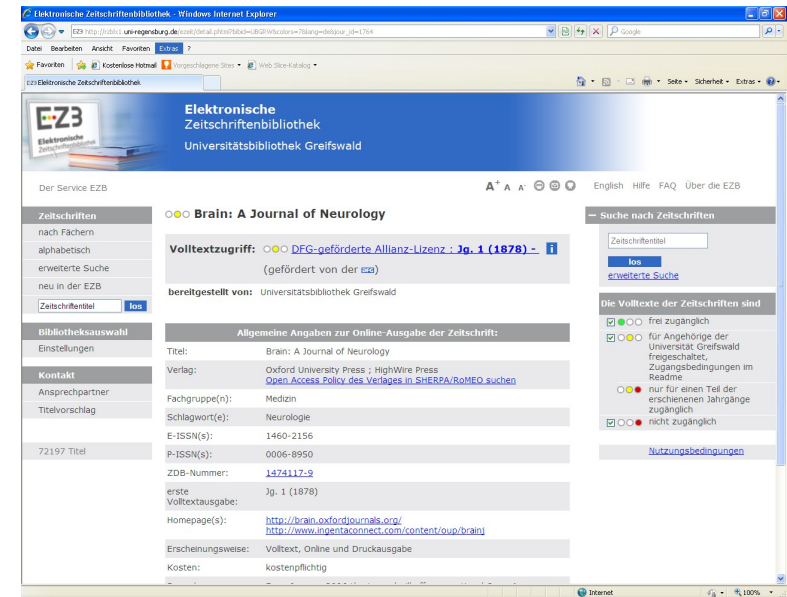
Elektronische Zeitschriftenbibliothek - Windows Internet Explorer

EZB http://rzblx1.uni-regensburg.de/ezeit/detail.phtml?bibid=UBGRW&colors=7&lang=de&jour_id=1764

Google

Datei Bearbeiten Ansicht Favoriten Extras ?

Favoriten | Kostenlose Hotmail | Vorgeschlagene Sites | Web Slice-Katalog

EZB Elektronische Zeitschriftenbibliothek

Seite Sicherheit Extras

EZB Elektronische Zeitschriftenbibliothek

Elektronische Zeitschriftenbibliothek
Universitätsbibliothek Greifswald

Der Service EZB

$A^+$ A $A^-$

English Hilfe FAQ Über die EZB

Zeitschriften
nach Fächern
alphabetisch
erweiterte Suche
neu in der EZB
Zeitschriftentitel los

Bibliotheksauswahl
Einstellungen

Kontakt
Ansprechpartner
Titelvorschlag

72197 Titel

Brain: A Journal of Neurology

Volltextzugriff: DFG-geförderte Allianz-Lizenz : Jg. 1 (1878) - i
(gefördert von der DFG)

bereitgestellt von: Universitätsbibliothek Greifswald

Allgemeine Angaben zur Online-Ausgabe der Zeitschrift:

| Titel: | Brain: A Journal of Neurology |
|---|---|
| Verlag: | Oxford University Press ; HighWire Press<br>Open Access Policy des Verlages in SHERPA/RoMEO suchen |
| Fachgruppe(n): | Medizin |
| Schlagwort(e): | Neurologie |
| E-ISSN(s): | 1460-2156 |
| P-ISSN(s): | 0006-8950 |
| ZDB-Nummer: | 1474117-9 |
| erste Volltextausgabe: | Jg. 1 (1878) |
| Homepage(s): | http://brain.oxfordjournals.org/<br>http://www.ingentaconnect.com/content/oup/brainj |
| Erscheinungsweise: | Volltext, Online und Druckausgabe |
| Kosten: | kostenpflichtig |

Suche nach Zeitschriften
Zeitschriftentitel
los
erweiterte Suche

Die Volltexte der Zeitschriften sind
frei zugänglich
für Angehörige der Universität Greifswald freigeschaltet, Zugangsbedingungen im Readme
nur für einen Teil der erschienenen Jahrgänge zugänglich
nicht zugänglich

Nutzungsbedingungen

Internet 100%